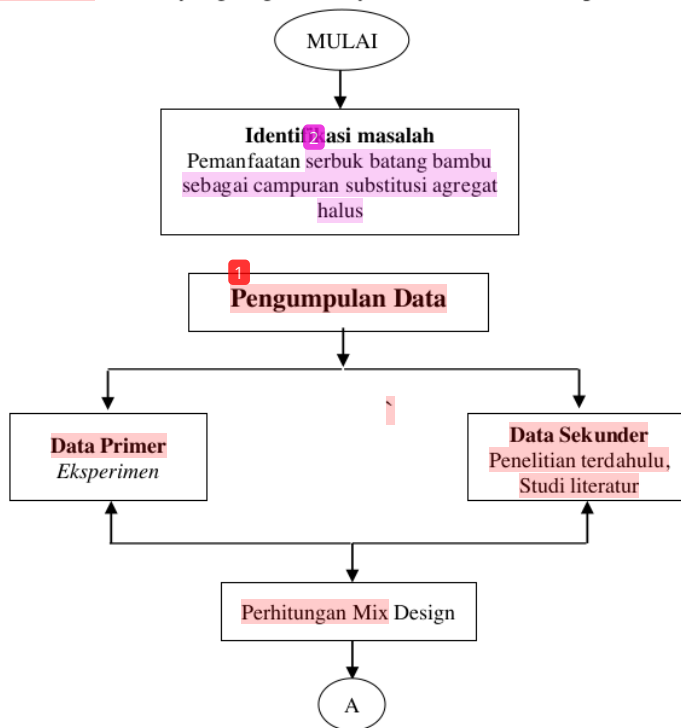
MULAI

Identif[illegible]asi masalah
Pemanfaatan serbuk batang bambu sebagai campuran substitusi agregat halus

1
Pengumpulan Data

Data Primer
Eksperimen

`

Data Sekunder
Penelitian terdahulu, Studi literatur

Perhitungan Mix Design

A